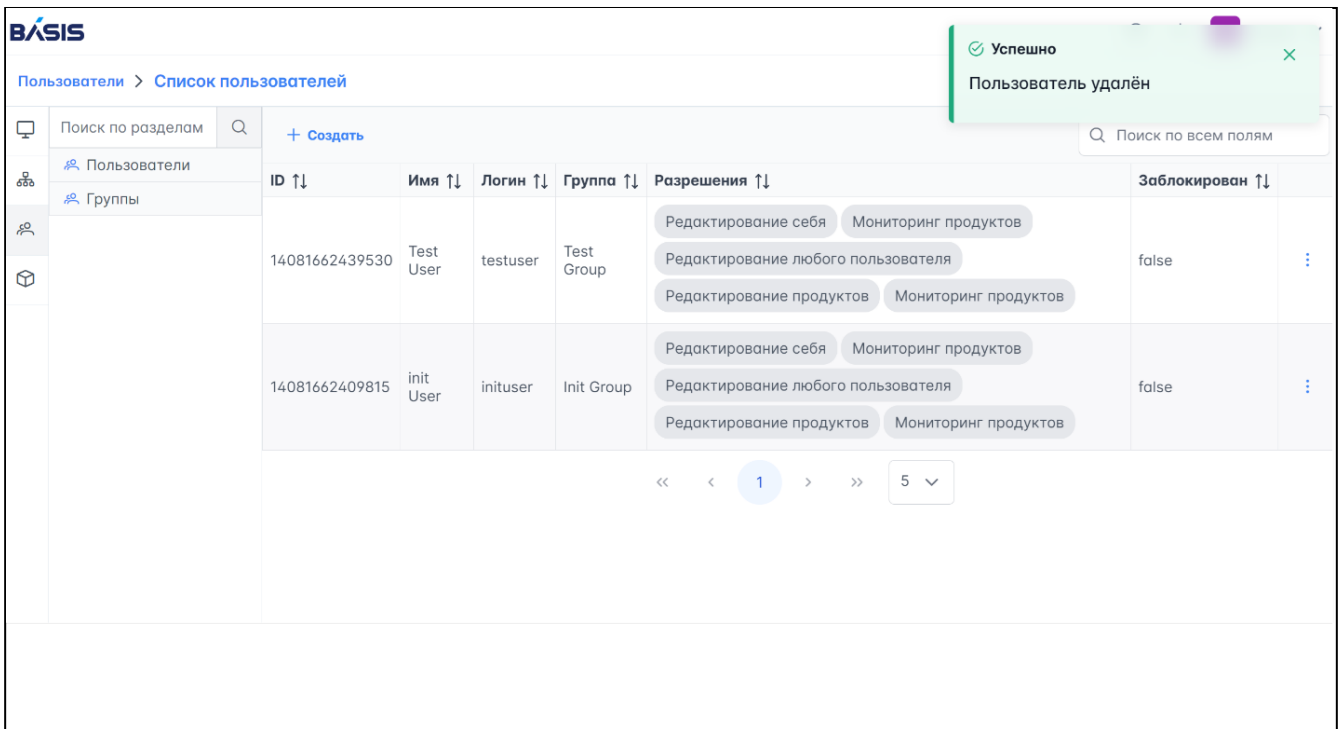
BASIS

Успешно
Пользователь удалён

Пользователи > Список пользователей

Поиск по разделам

Пользователи
Группы

+ Создать

Поиск по всем полям

| ID ↑↓ | Имя ↑↓ | Логин ↑↓ | Группа ↑↓ | Разрешения ↑↓ | Заблокирован ↑↓ | |
|---|---|---|---|---|---|---|
| 14081662439530 | Test User | testuser | Test Group | Редактирование себя, Мониторинг продуктов, Редактирование любого пользователя, Редактирование продуктов, Мониторинг продуктов | false | ⋮ |
| 14081662409815 | init User | inituser | Init Group | Редактирование себя, Мониторинг продуктов, Редактирование любого пользователя, Редактирование продуктов, Мониторинг продуктов | false | ⋮ |

« ‹ 1 › » 5